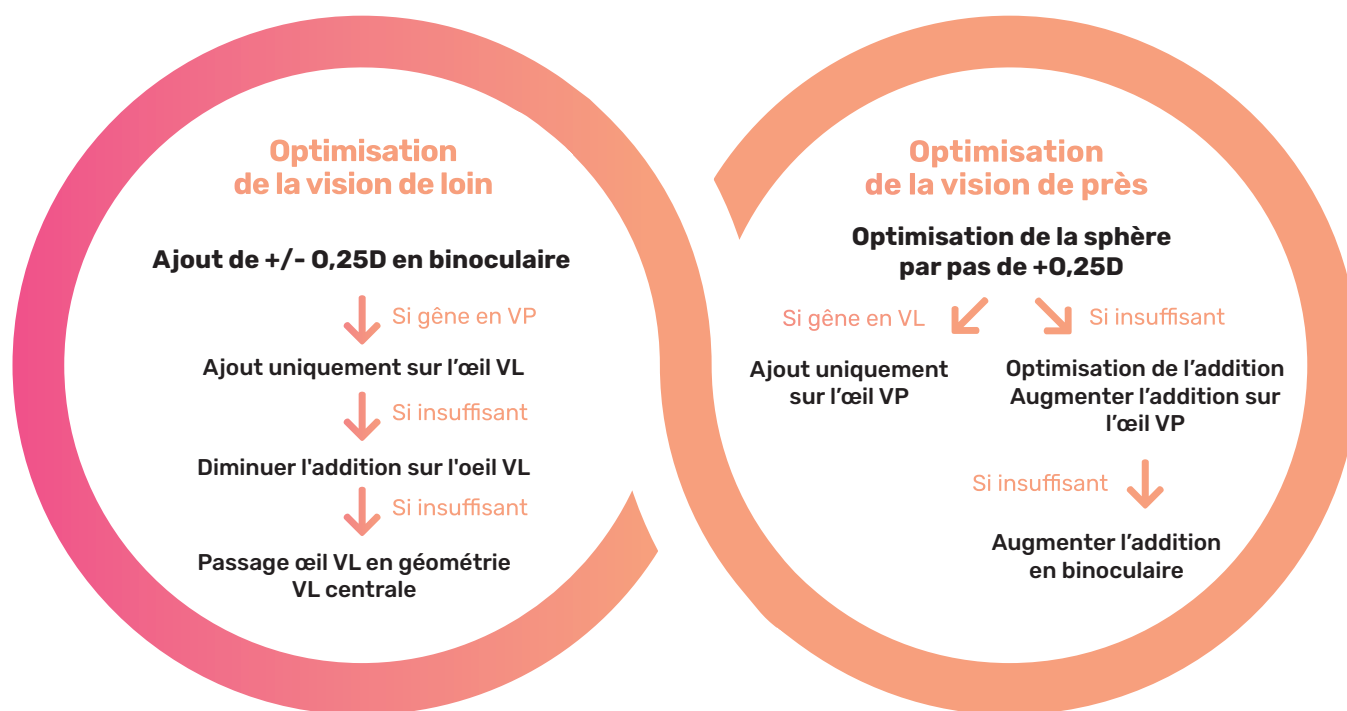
Optimisation de la vision de loin

Ajout de +/- 0,25D en binoculaire

Si gêne en VP

Ajout uniquement sur l'œil VL

Si insuffisant

Diminuer l'addition sur l'oeil VL

Si insuffisant

Passage œil VL en géométrie VL centrale

Optimisation de la vision de près

Optimisation de la sphère par pas de +0,25D

Si gêne en VL

Si insuffisant

Ajout uniquement sur l'œil VP

Optimisation de l'addition Augmenter l'addition sur l'œil VP

Si insuffisant

Augmenter l'addition en binoculaire